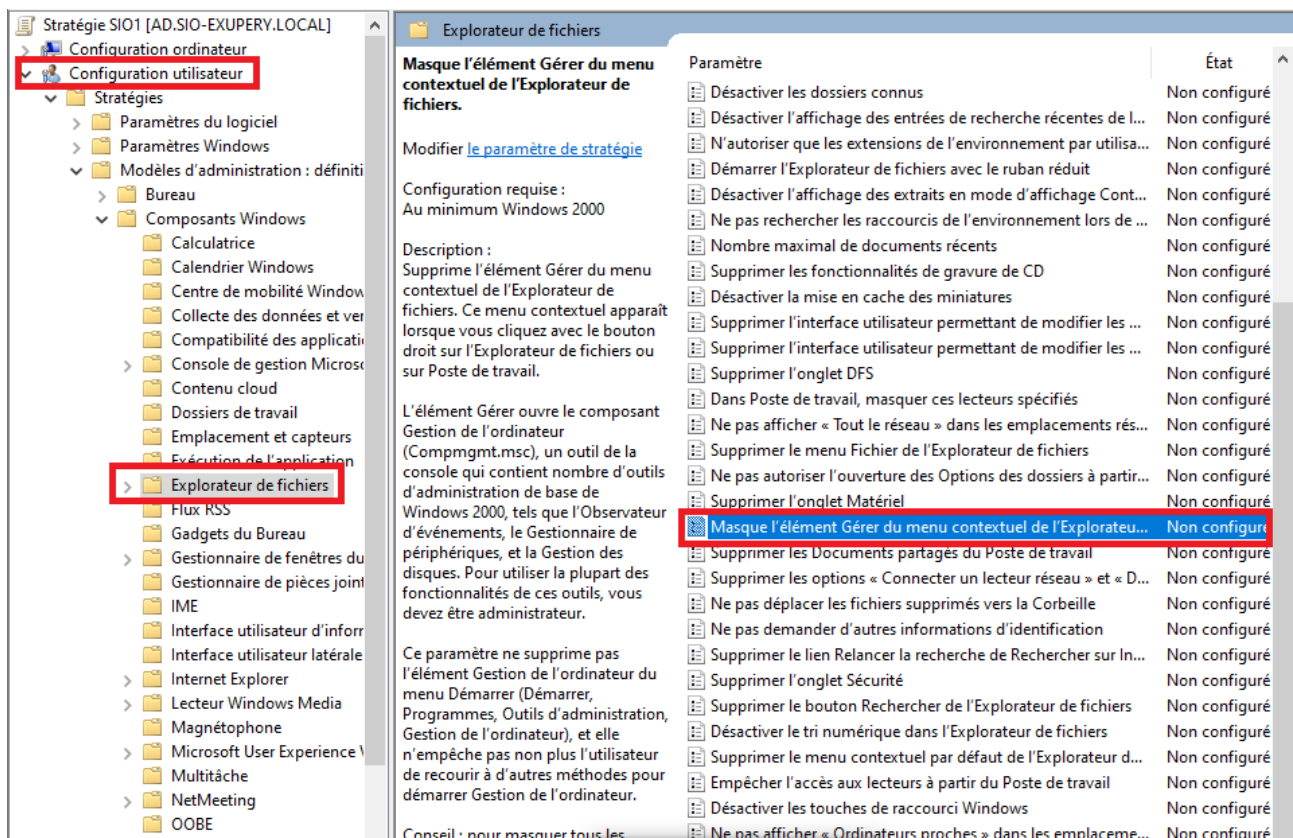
Stratégie SIO1 [AD.SIO-EXUPERY.LOCAL]
Configuration ordinateur
Configuration utilisateur
Stratégies
Paramètres du logiciel
Paramètres Windows
Modèles d'administration : définiti
Bureau
Composants Windows
Calculatrice
Calendrier Windows
Centre de mobilité Window
Collecte des données et ver
Compatibilité des applicati
Console de gestion Micros
Contenu cloud
Dossiers de travail
Emplacement et capteurs
Exécution de l'application
Explorateur de fichiers
Flux RSS
Gadgets du Bureau
Gestionnaire de fenêtres du
Gestionnaire de pièces joint
IME
Interface utilisateur d'infor
Interface utilisateur latérale
Internet Explorer
Lecteur Windows Media
Magnétophone
Microsoft User Experience
Multitâche
NetMeeting
OOBE

Explorateur de fichiers

Masque l'élément Gérer du menu contextuel de l'Explorateur de fichiers.

Modifier le paramètre de stratégie

Configuration requise :
Au minimum Windows 2000

Description :
Supprime l'élément Gérer du menu contextuel de l'Explorateur de fichiers. Ce menu contextuel apparaît lorsque vous cliquez avec le bouton droit sur l'Explorateur de fichiers ou sur Poste de travail.

L'élément Gérer ouvre le composant Gestion de l'ordinateur (Compmgmt.msc), un outil de la console qui contient nombre d'outils d'administration de base de Windows 2000, tels que l'Observateur d'événements, le Gestionnaire de périphériques, et la Gestion des disques. Pour utiliser la plupart des fonctionnalités de ces outils, vous devez être administrateur.

Ce paramètre ne supprime pas l'élément Gestion de l'ordinateur du menu Démarrer (Démarrer, Programmes, Outils d'administration, Gestion de l'ordinateur), et elle n'empêche pas non plus l'utilisateur de recourir à d'autres méthodes pour démarrer Gestion de l'ordinateur.

Conseil : pour masquer tous les

| Paramètre | État |
|---|---|
| Désactiver les dossiers connus | Non configuré |
| Désactiver l'affichage des entrées de recherche récentes de l... | Non configuré |
| N'autoriser que les extensions de l'environnement par utilisa... | Non configuré |
| Démarrer l'Explorateur de fichiers avec le ruban réduit | Non configuré |
| Désactiver l'affichage des extraits en mode d'affichage Cont... | Non configuré |
| Ne pas rechercher les raccourcis de l'environnement lors de ... | Non configuré |
| Nombre maximal de documents récents | Non configuré |
| Supprimer les fonctionnalités de gravure de CD | Non configuré |
| Désactiver la mise en cache des miniatures | Non configuré |
| Supprimer l'interface utilisateur permettant de modifier les ... | Non configuré |
| Supprimer l'interface utilisateur permettant de modifier les ... | Non configuré |
| Supprimer l'onglet DFS | Non configuré |
| Dans Poste de travail, masquer ces lecteurs spécifiés | Non configuré |
| Ne pas afficher « Tout le réseau » dans les emplacements rés... | Non configuré |
| Supprimer le menu Fichier de l'Explorateur de fichiers | Non configuré |
| Ne pas autoriser l'ouverture des Options des dossiers à partir... | Non configuré |
| Supprimer l'onglet Matériel | Non configuré |
| Masque l'élément Gérer du menu contextuel de l'Explorateu... | Non configuré |
| Supprimer les Documents partagés du Poste de travail | Non configuré |
| Supprimer les options « Connecter un lecteur réseau » et « D... | Non configuré |
| Ne pas déplacer les fichiers supprimés vers la Corbeille | Non configuré |
| Ne pas demander d'autres informations d'identification | Non configuré |
| Supprimer le lien Relancer la recherche de Rechercher sur In... | Non configuré |
| Supprimer l'onglet Sécurité | Non configuré |
| Supprimer le bouton Rechercher de l'Explorateur de fichiers | Non configuré |
| Désactiver le tri numérique dans l'Explorateur de fichiers | Non configuré |
| Supprimer le menu contextuel par défaut de l'Explorateur d... | Non configuré |
| Empêcher l'accès aux lecteurs à partir du Poste de travail | Non configuré |
| Désactiver les touches de raccourci Windows | Non configuré |
| Ne pas afficher « Ordinateurs proches » dans les emplaceme... | Non configuré |